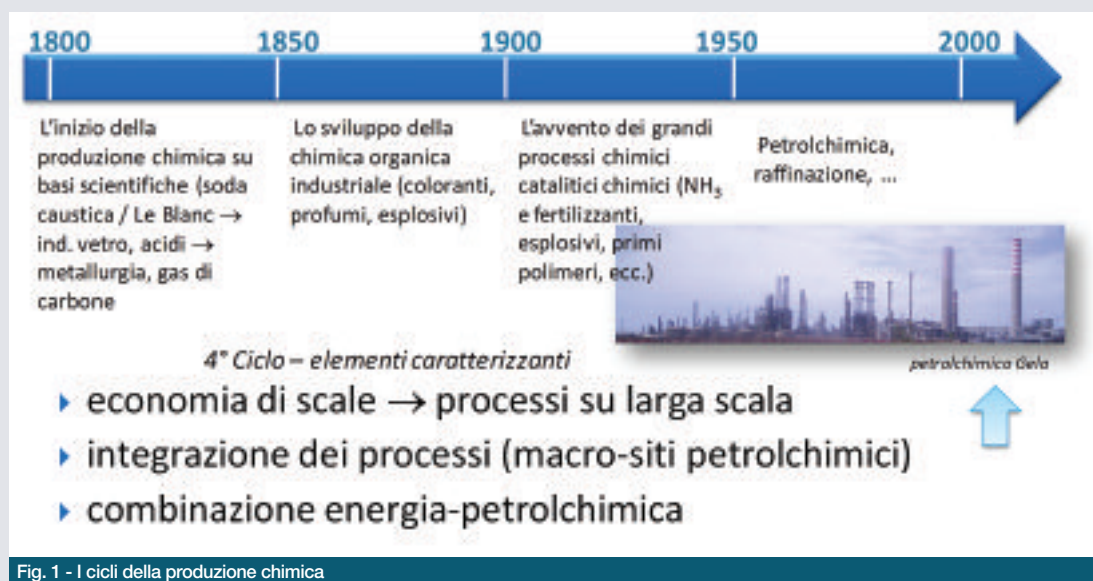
1800
1850
1900
1950
2000

L'inizio della produzione chimica su basi scientifiche (soda caustica / Le Blanc → ind. vetro, acidi → metallurgia, gas di carbone

Lo sviluppo della chimica organica industriale (coloranti, profumi, esplosivi)

L'avvento dei grandi processi chimici catalitici chimici ($NH_3$ e fertilizzanti, esplosivi, primi polimeri, ecc.)

Petrolchimica, raffinazione, ...

4° Ciclo – elementi caratterizzanti

petrolchimica Gela

‣ economia di scale → processi su larga scala
‣ integrazione dei processi (macro-siti petrolchimici)
‣ combinazione energia-petrolchimica

Fig. 1 - I cicli della produzione chimica